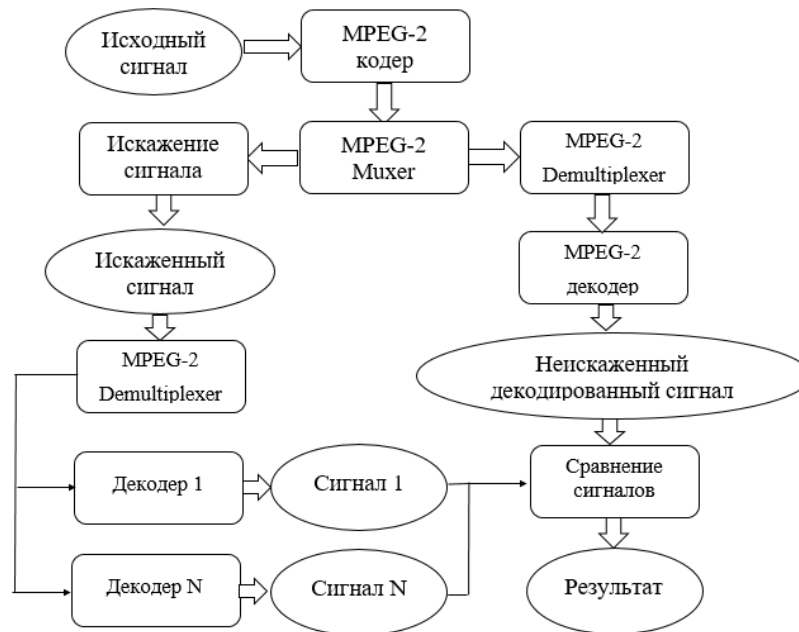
Исходный сигнал

MPEG-2 кодер

Искажение сигнала

MPEG-2 Muxer

MPEG-2 Demultiplexer

Искаженный сигнал

MPEG-2 декодер

MPEG-2 Demultiplexer

Неискаженный декодированный сигнал

Декодер 1

Сигнал 1

Сравнение сигналов

Декодер N

Сигнал N

Результат